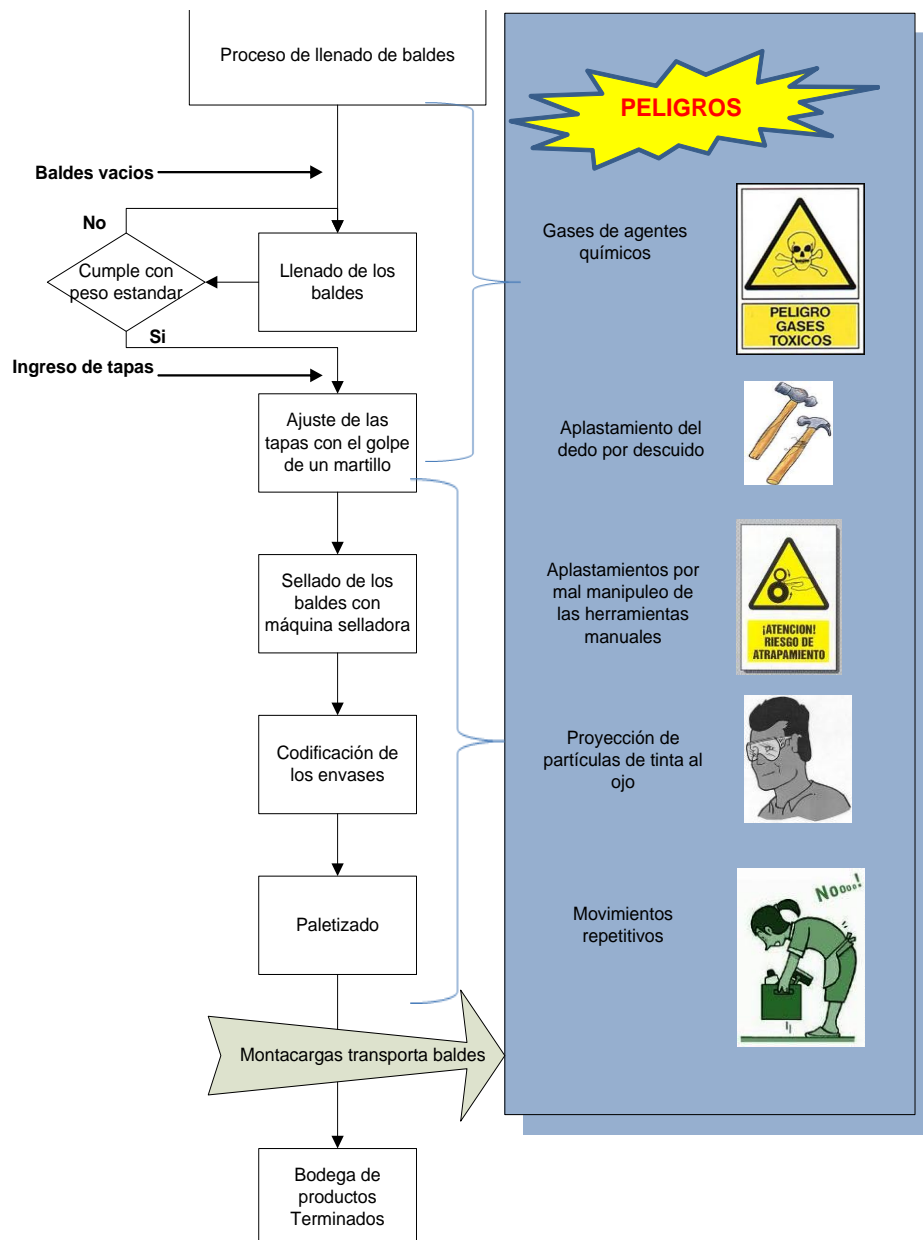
Proceso de llenado de baldes

PELIGROS

Baldes vacios

No

Cumple con peso estandar

Llenado de los baldes

Si

Ingreso de tapas

Ajuste de las tapas con el golpe de un martillo

Sellado de los baldes con máquina selladora

Codificación de los envases

Paletizado

Montacargas transporta baldes

Bodega de productos Terminados

Gases de agentes químicos

PELIGRO GASES TOXICOS

Aplastamiento del dedo por descuido

Aplastamientos por mal manipuleo de las herramientas manuales

¡ATENCION! RIESGO DE ATRAPAMIENTO

Proyección de partículas de tinta al ojo

Movimientos repetitivos

Nooo..!